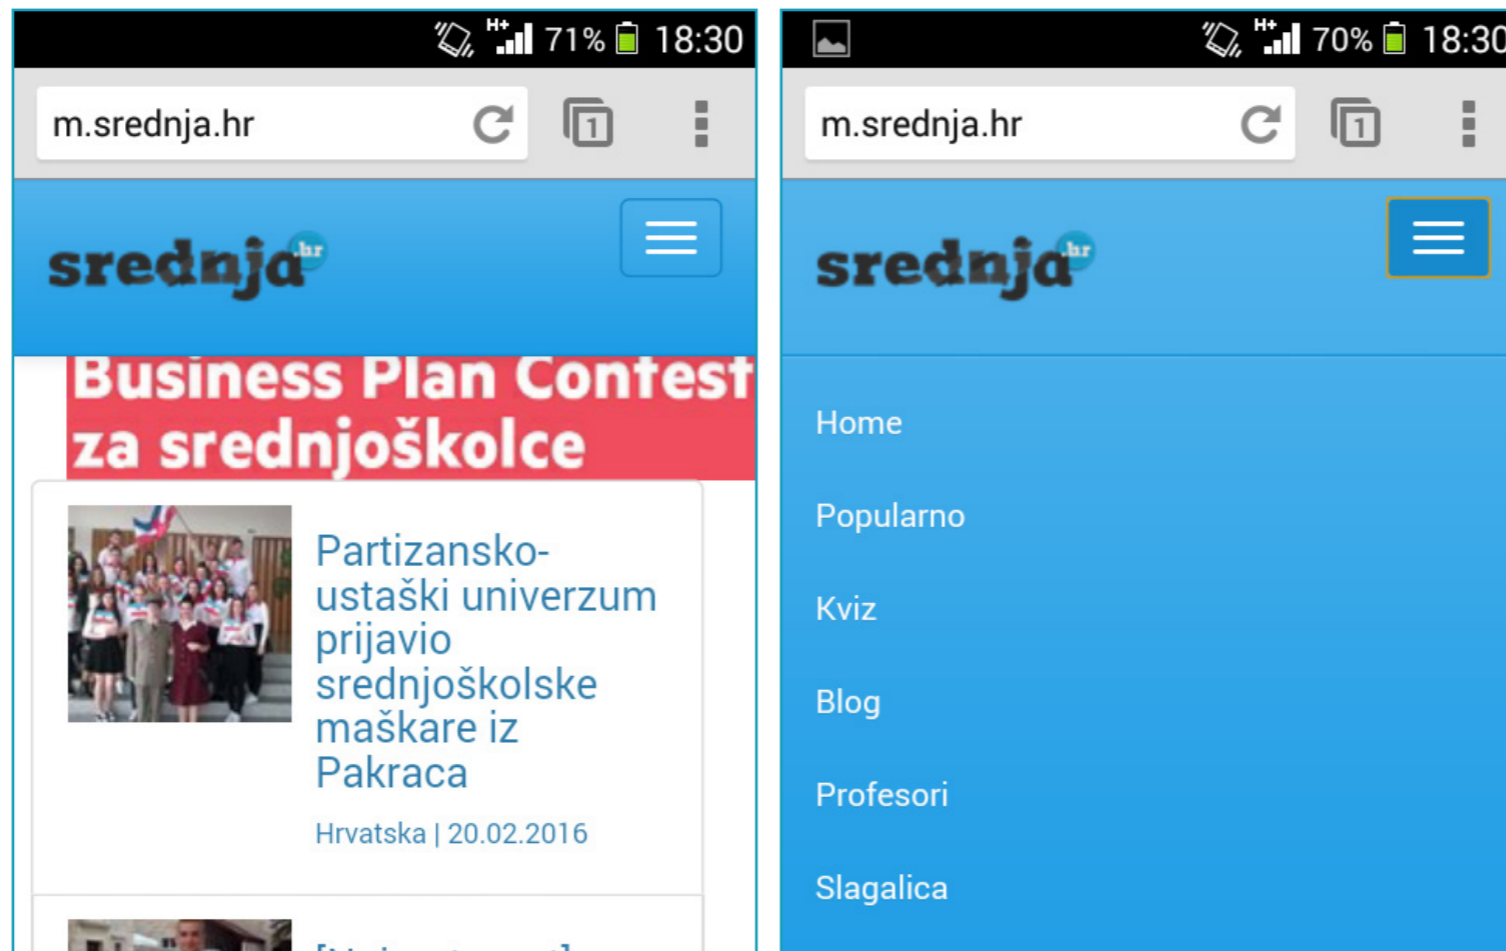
H+ 71% 18:30

m.srednja.hr

1

srednja.hr

Business Plan Contest za srednjoškolce

Partizansko-ustaški univerzum prijavio srednjoškolske maškare iz Pakraca

Hrvatska | 20.02.2016

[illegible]

H+ 70% 18:30

m.srednja.hr

1

srednja.hr

Home

Popularno

Kviz

Blog

Profesori

Slagalica